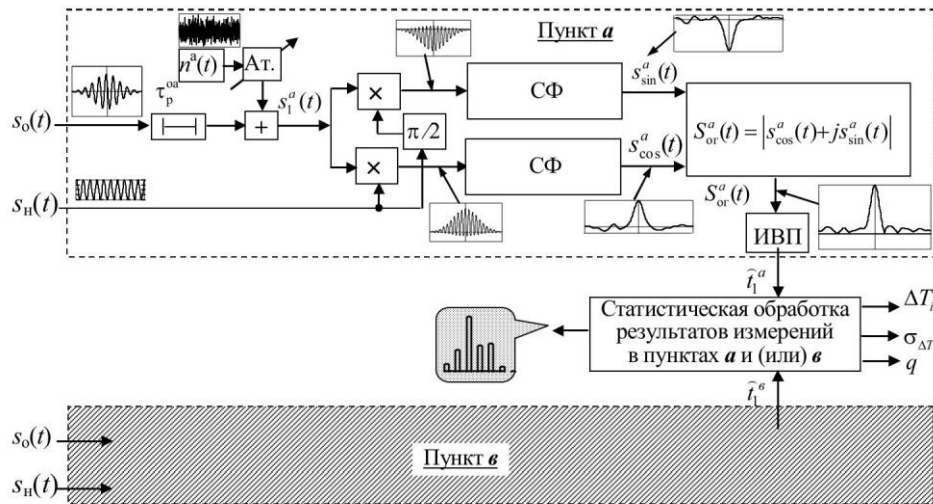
Пункт $\boldsymbol{a}$

$s_{\text{о}}(t)$

$\tau_{\text{р}}^{\text{оа}}$

$n^{\text{а}}(t)$

Ат.

+

$s_1^a(t)$

×

×

$\pi/2$

СФ

СФ

$s_{\sin}^a(t)$

$s_{\cos}^a(t)$

$S_{\text{ог}}^a(t) = \left|s_{\cos}^a(t) + js_{\sin}^a(t)\right|$

$S_{\text{ог}}^a(t)$

$s_{\text{н}}(t)$

ИВП

$\widehat{t}_1^{\,a}$

Статистическая обработка результатов измерений в пунктах $\boldsymbol{a}$ и (или) $\boldsymbol{в}$

$\Delta T_{l}$

$\sigma_{\Delta T}$

$q$

$\widehat{t}_1^{\,в}$

$s_{\text{о}}(t)$

$s_{\text{н}}(t)$

Пункт $\boldsymbol{в}$